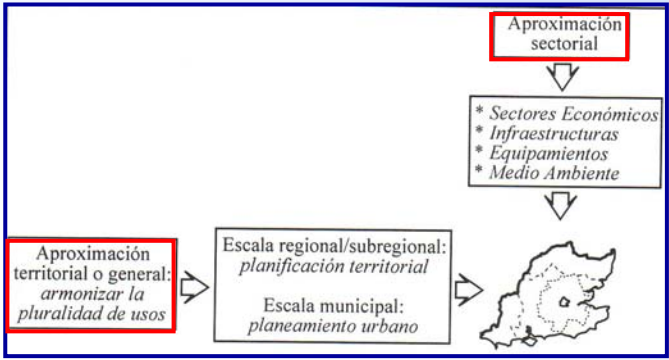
Aproximación sectorial

* Sectores Económicos
* Infraestructuras
* Equipamientos
* Medio Ambiente

Aproximación territorial o general: armonizar la pluralidad de usos

Escala regional/subregional: planificación territorial

Escala municipal: planeamiento urbano